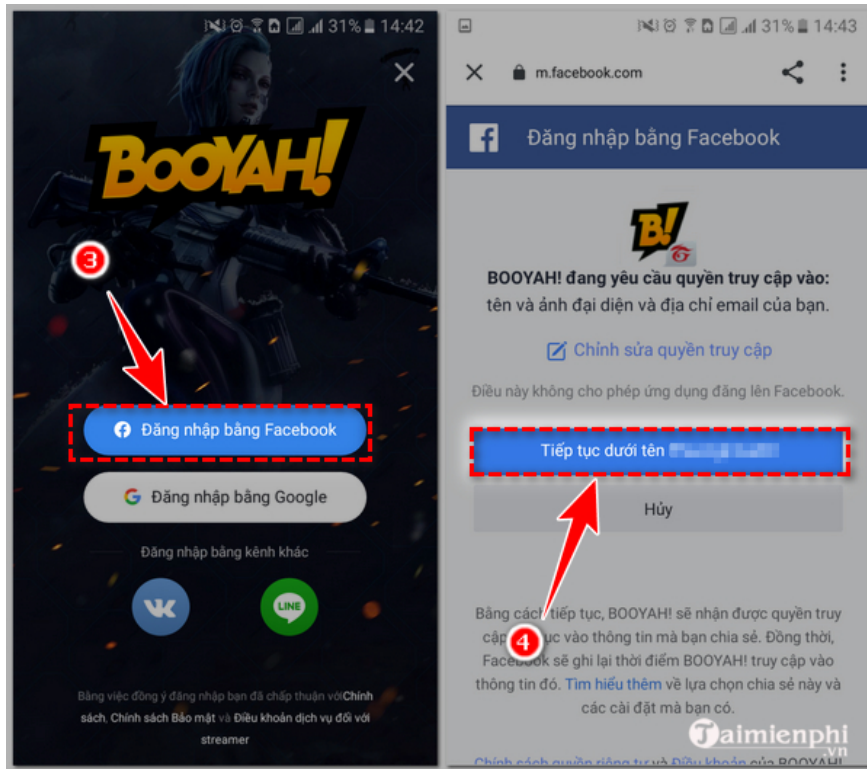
31% 14:42

BOOYAH!

3

Đăng nhập bằng Facebook

Đăng nhập bằng Google

Đăng nhập bằng kênh khác

LINE

Bằng việc đồng ý đăng nhập bạn đã chấp thuận với Chính sách, Chính sách Bảo mật và Điều khoản dịch vụ đối với streamer

31% 14:43

m.facebook.com

Đăng nhập bằng Facebook

B!

BOOYAH! đang yêu cầu quyền truy cập vào: tên và ảnh đại diện và địa chỉ email của bạn.

Chỉnh sửa quyền truy cập

Điều này không cho phép ứng dụng đăng lên Facebook.

Tiếp tục dưới tên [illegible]

Hủy

Bằng cách tiếp tục, BOOYAH! sẽ nhận được quyền truy cập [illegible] tục vào thông tin mà bạn chia sẻ. Đồng thời, Facebook sẽ ghi lại thời điểm BOOYAH! truy cập vào thông tin đó. Tìm hiểu thêm về lựa chọn chia sẻ này và các cài đặt mà bạn có.

4

Chính sách quyền riêng tư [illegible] Điều khoản của BOOYAH!

Taimienphi.vn